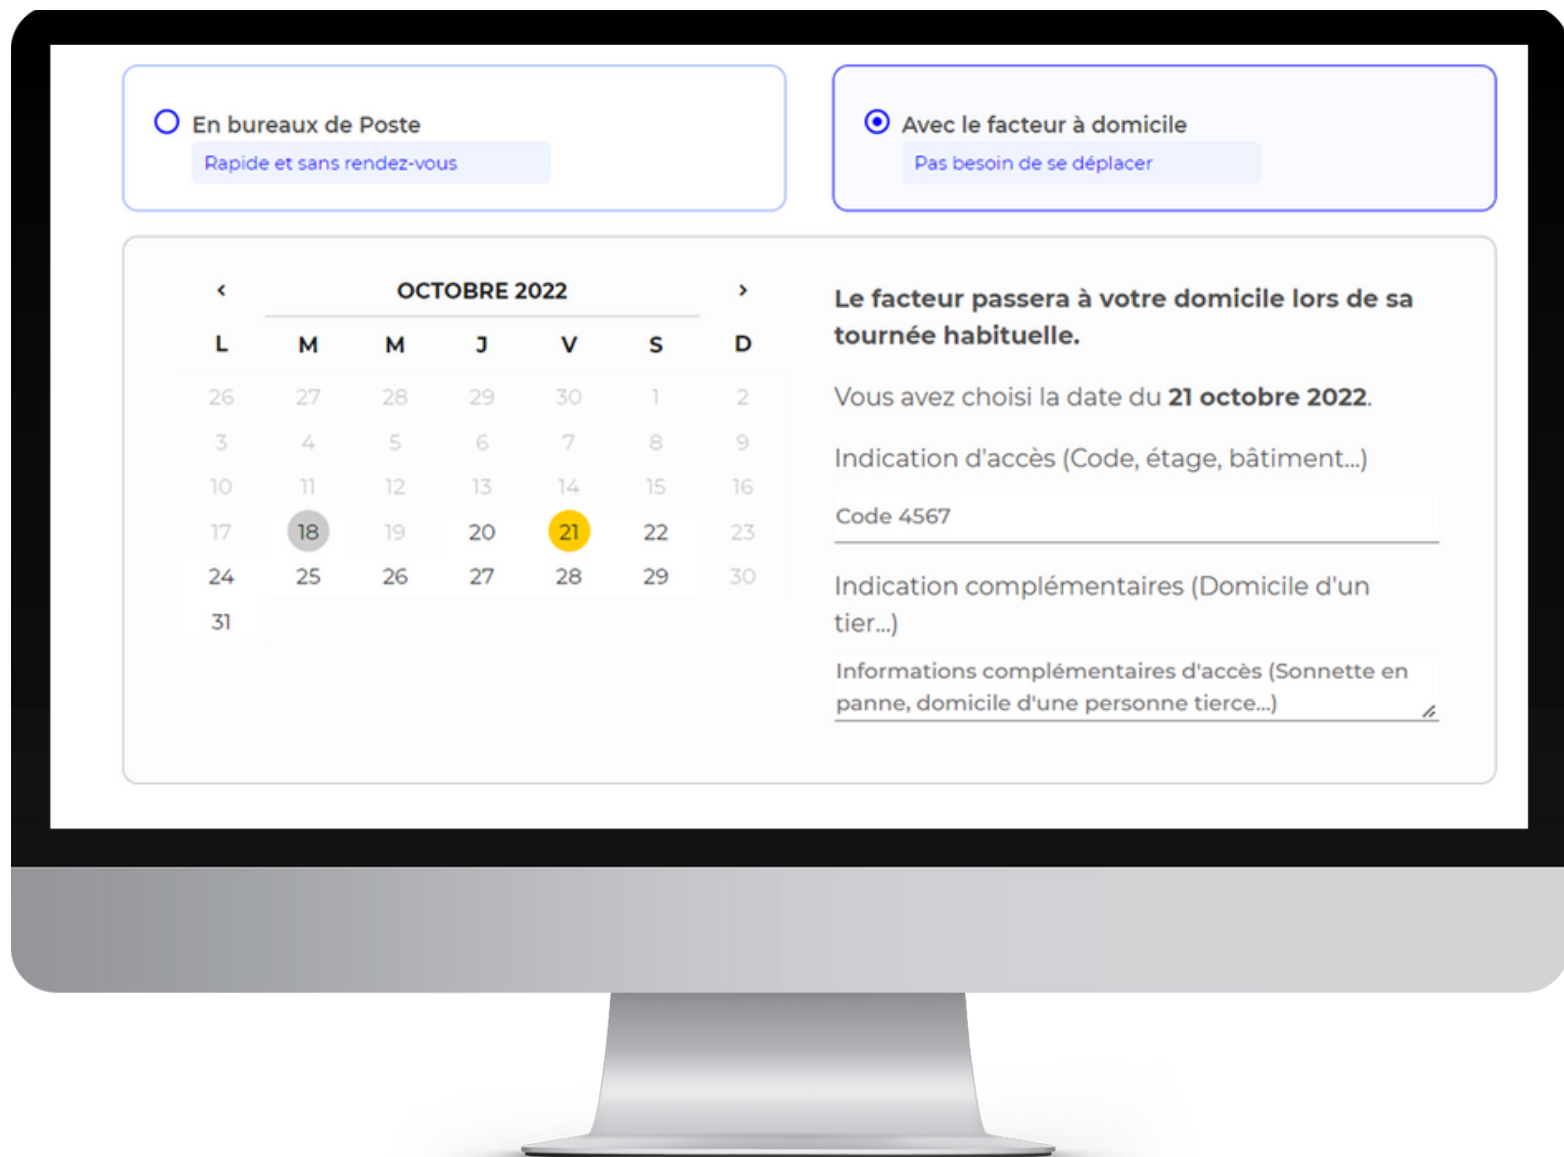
En bureaux de Poste
Rapide et sans rendez-vous

Avec le facteur à domicile
Pas besoin de se déplacer

‹ OCTOBRE 2022 ›

| L | M | M | J | V | S | D |
|---|---|---|---|---|---|---|
| 26 | 27 | 28 | 29 | 30 | 1 | 2 |
| 3 | 4 | 5 | 6 | 7 | 8 | 9 |
| 10 | 11 | 12 | 13 | 14 | 15 | 16 |
| 17 | 18 | 19 | 20 | 21 | 22 | 23 |
| 24 | 25 | 26 | 27 | 28 | 29 | 30 |
| 31 | | | | | | |

Le facteur passera à votre domicile lors de sa tournée habituelle.

Vous avez choisi la date du 21 octobre 2022.

Indication d'accès (Code, étage, bâtiment...)

Code 4567

Indication complémentaires (Domicile d'un tier...)

Informations complémentaires d'accès (Sonnette en panne, domicile d'une personne tierce...)